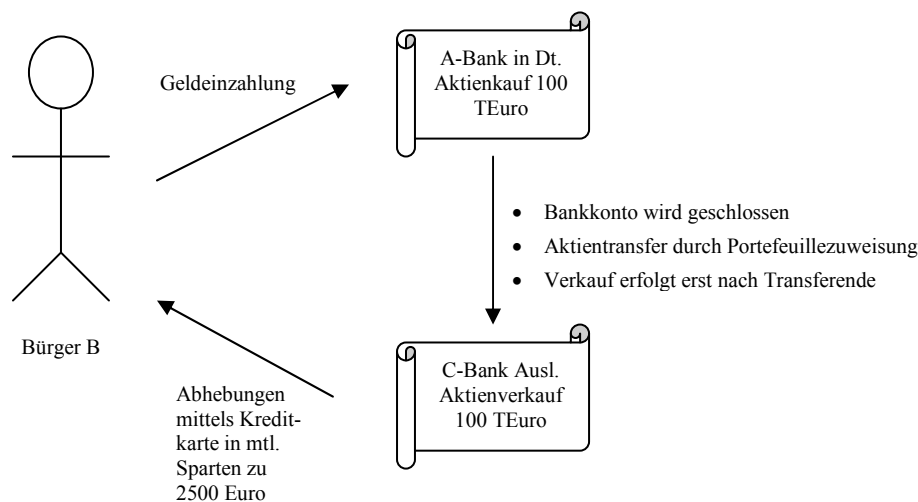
Geldeinzahlung

A-Bank in Dt. Aktienkauf 100 TEuro

- Bankkonto wird geschlossen
- Aktientransfer durch Portefeuillezuweisung
- Verkauf erfolgt erst nach Transferende

Bürger B

C-Bank Ausl. Aktienverkauf 100 TEuro

Abhebungen mittels Kreditkarte in mtl. Sparten zu 2500 Euro